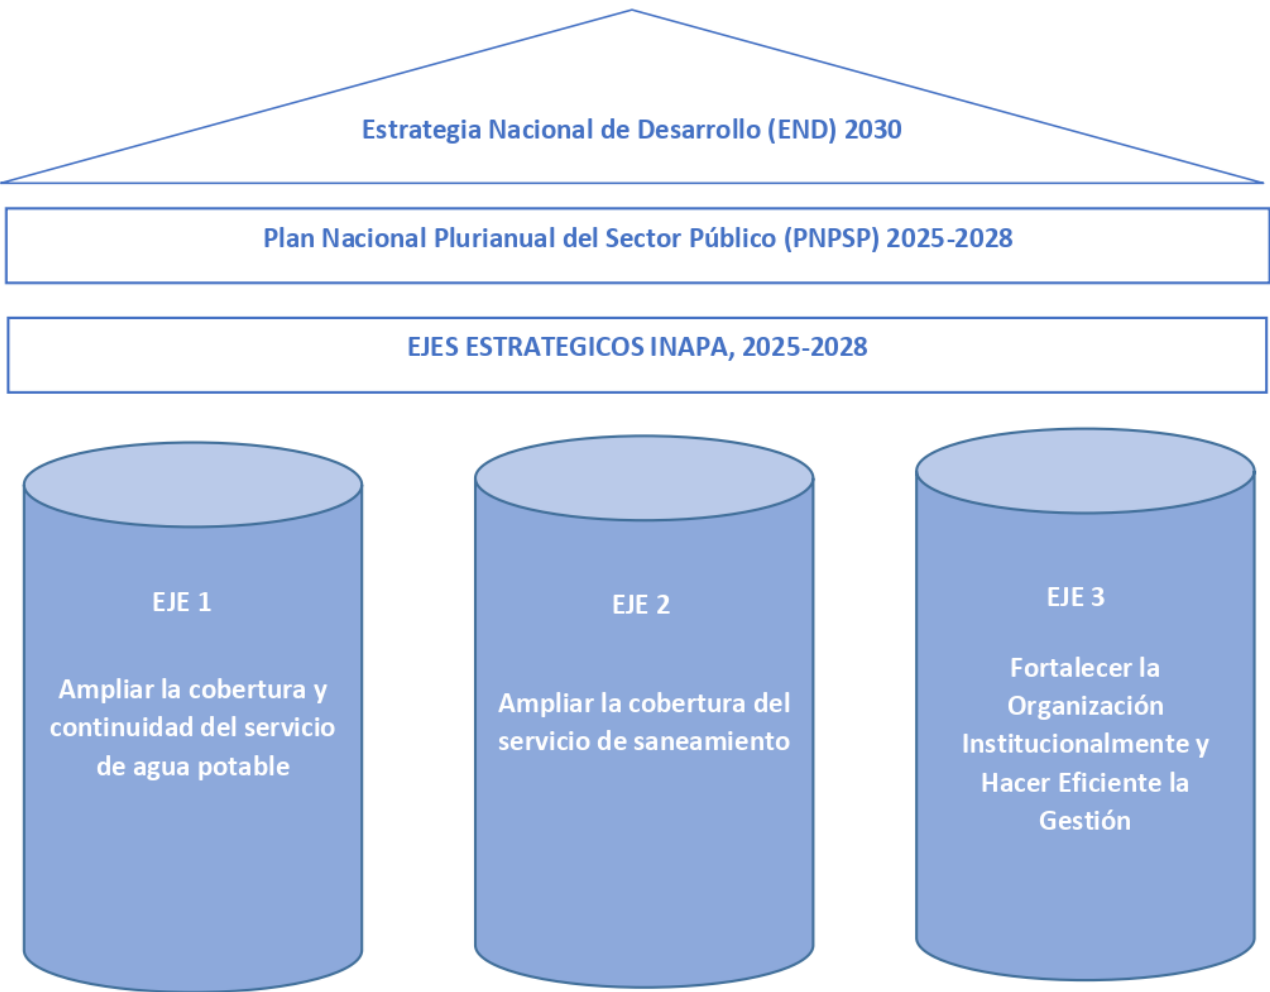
Estrategia Nacional de Desarrollo (END) 2030

Plan Nacional Plurianual del Sector Público (PNPSP) 2025-2028

EJES ESTRATEGICOS INAPA, 2025-2028

EJE 1

Ampliar la cobertura y continuidad del servicio de agua potable

EJE 2

Ampliar la cobertura del servicio de saneamiento

EJE 3

Fortalecer la Organización Institucionalmente y Hacer Eficiente la Gestión